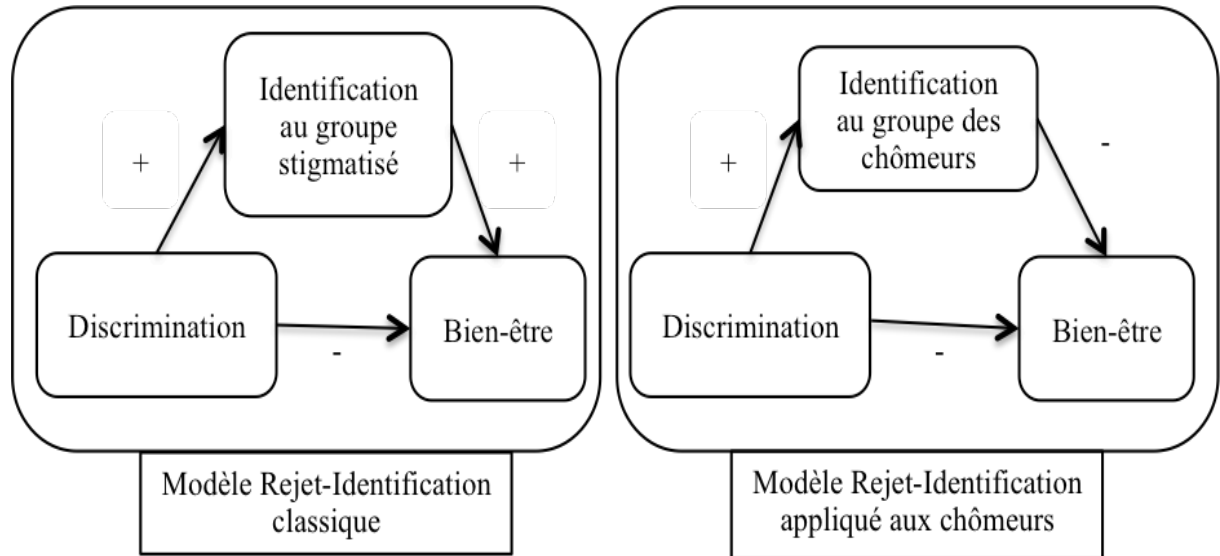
Identification au groupe stigmatisé

+

+

Discrimination

-

Bien-être

Modèle Rejet-Identification classique

Identification au groupe des chômeurs

+

-

Discrimination

-

Bien-être

Modèle Rejet-Identification appliqué aux chômeurs